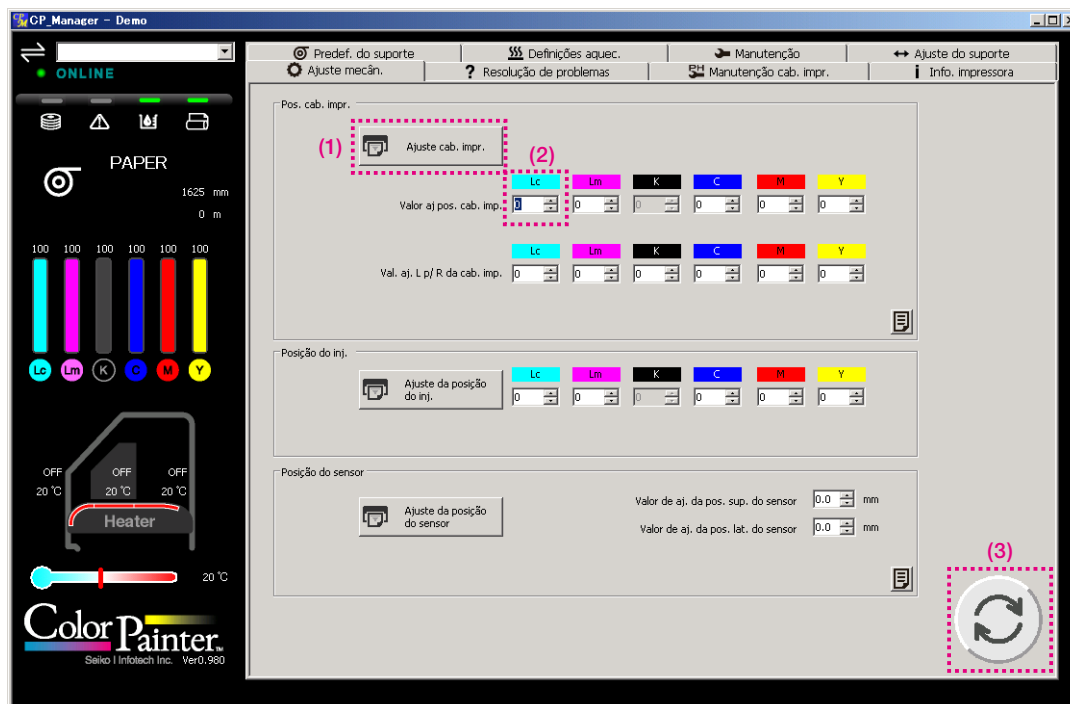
CP_Manager - Demo

ONLINE

PAPER

1625 mm
0 m

100 100 100 100 100 100

Lc Lm K C M Y

OFF OFF OFF
20 °C 20 °C 20 °C
Heater

20 °C

ColorPainter
Seiko I Infotech Inc. Ver0.980

Predef. do suporte | Definições aquec. | Manutenção | Ajuste do suporte
Ajuste mecân. | Resolução de problemas | Manutenção cab. impr. | Info. impressora

Pos. cab. impr.

(1) Ajuste cab. impr.

(2)

| | Lc | Lm | K | C | M | Y |
|---|---|---|---|---|---|---|
| Valor aj pos. cab. imp. | 0 | 0 | 0 | 0 | 0 | 0 |

| | Lc | Lm | K | C | M | Y |
|---|---|---|---|---|---|---|
| Val. aj. L p/ R da cab. imp. | 0 | 0 | 0 | 0 | 0 | 0 |

Posição do inj.

Ajuste da posição do inj.

| Lc | Lm | K | C | M | Y |
|---|---|---|---|---|---|
| 0 | 0 | 0 | 0 | 0 | 0 |

Posição do sensor

Ajuste da posição do sensor

Valor de aj. da pos. sup. do sensor 0.0 mm
Valor de aj. da pos. lat. do sensor 0.0 mm

(3)